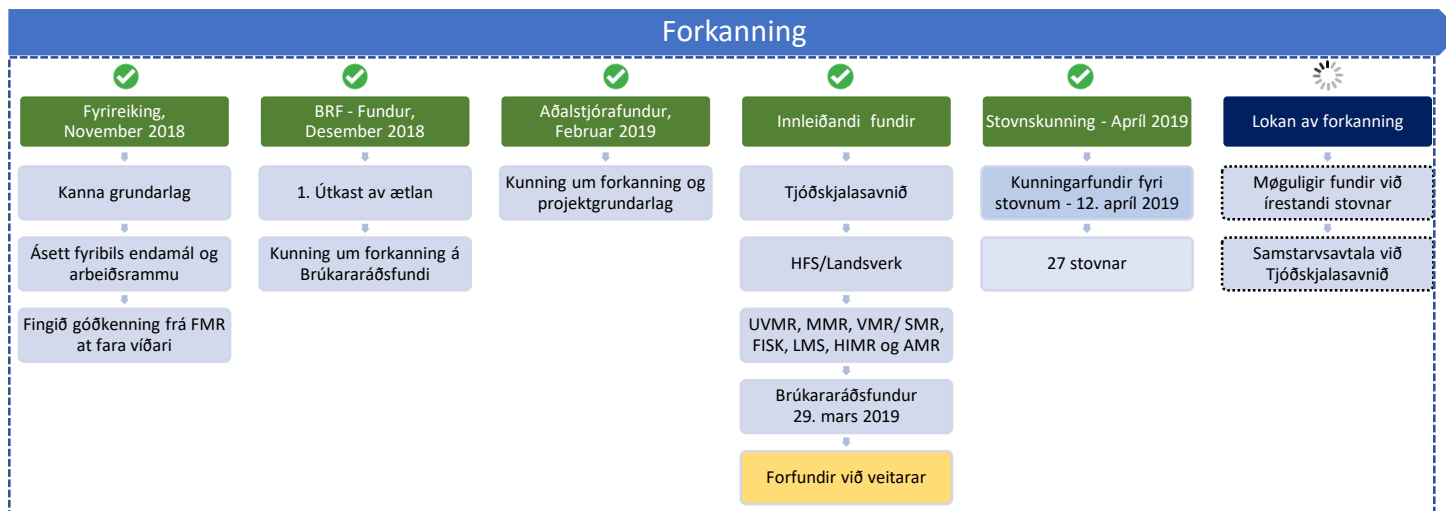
Forkanning

Fyrireiking, November 2018

Kanna grundarlag

Ásett fyribils endamál og arbeiðsrammu

Fingið góðkenning frá FMR at fara víðari

BRF - Fundur, Desember 2018

1. Útkast av ætlan

Kunning um forkanning á Brúkararáðsfundi

Aðalstjórafundur, Februar 2019

Kunning um forkanning og projektgrundarlag

Innleiðandi fundir

Tjóðskjalasavnið

HFS/Landsverk

UVMR, MMR, VMR/ SMR, FISK, LMS, HIMR og AMR

Brúkararáðsfundur 29. mars 2019

Forfundir við veitarar

Stovnskunning - Apríl 2019

Kunningarfundir fyri stovnum - 12. apríl 2019

27 stovnar

Lokan av forkanning

Møguligir fundir við írestandi stovnar

Samstarvsavtala við Tjóðskjalasavnið